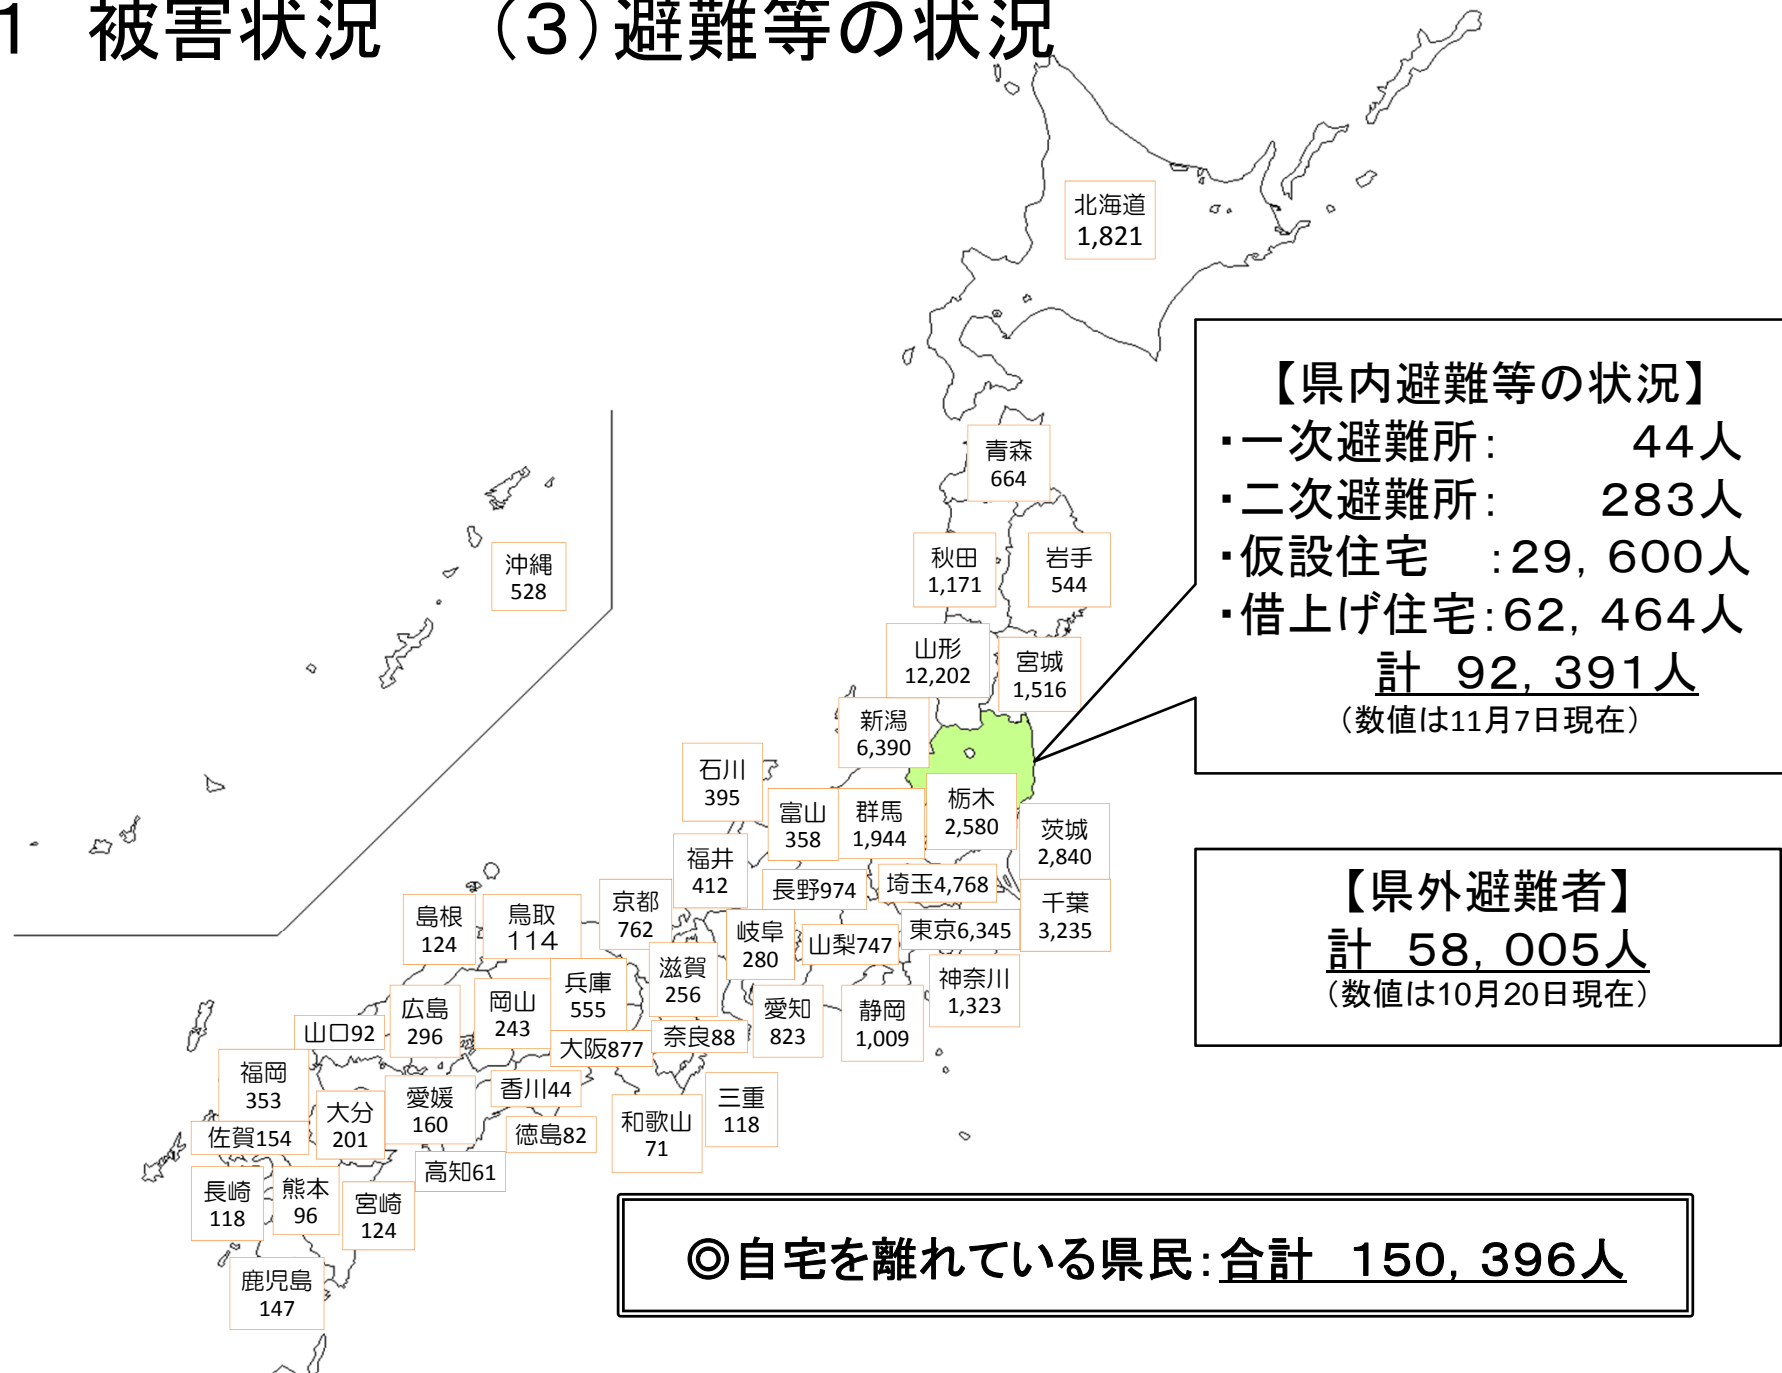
1 被害状況 (3)避難等の状況

北海道
1,821

青森
664

秋田
1,171

岩手
544

山形
12,202

宮城
1,516

新潟
6,390

沖縄
528

石川
395

富山
358

群馬
1,944

栃木
2,580

茨城
2,840

福井
412

長野974

埼玉4,768

千葉
3,235

島根
124

鳥取
114

京都
762

岐阜
280

山梨747

東京6,345

滋賀
256

兵庫
555

神奈川
1,323

広島
296

岡山
243

愛知
823

静岡
1,009

山口92

大阪877

奈良88

福岡
353

大分
201

愛媛
160

香川44

三重
118

佐賀154

徳島82

和歌山
71

高知61

長崎
118

熊本
96

宮崎
124

鹿児島
147

【県内避難等の状況】
・一次避難所: 44人
・二次避難所: 283人
・仮設住宅 :29, 600人
・借上げ住宅:62, 464人
計 92, 391人
(数値は11月7日現在)

【県外避難者】
計 58, 005人
(数値は10月20日現在)

◎自宅を離れている県民:合計 150, 396人